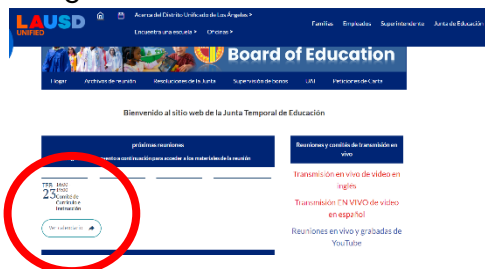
LAUSD UNIFIED

Acerca del Distrito Unificado de Los Ángeles >

Encuentra una escuela >

Oficinas >

Familias

Empleados

Superintendente

Junta de Educación

Board of Education

Hogar

Archivos de reunión

Resoluciones de la Junta

Supervisión de bonos

LAU

Peticiones de Carta

Bienvenido al sitio web de la Junta Temporal de Educación

próximas reuniones

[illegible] continuación para acceder a los materiales de la reunión

FEB 23

Inicio

Inicio

Comité de Currículo e Instrucción

Ver calendario

Reuniones y comités de transmisión en vivo

Transmisión en vivo de video en inglés

Transmisión EN VIVO de video en español

Reuniones en vivo y grabadas de YouTube